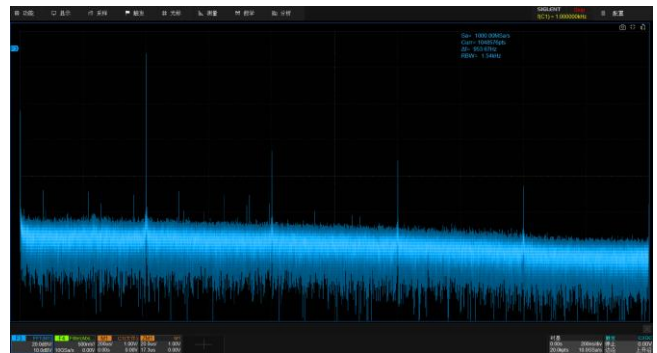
功能 显示 采样 触发 光标 测量 数学 分析

SIGLENT

SC1) = 1.000000kHz

配置

Sa= 1000.00MSa/s
Curr= 1048576pts
Δf= 953.67Hz
RBW= 1.34MHz

20.0dBV
10.0dBV
100GSa/s
1.00V
1.00V
0.00V
0.00V
500mV
0.00V
20.0us/
17.3us
1.00V
0.00V

0.00s
20.0kpts
200ms/div
10.0GSa/s
停止
0.00V
1 F0